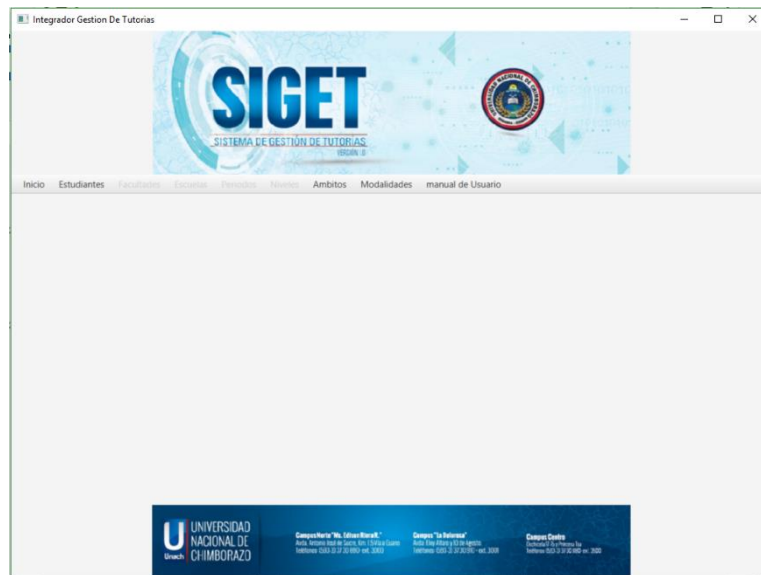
Integrador Gestion De Tutorias

SIGET
SISTEMA DE GESTIÓN DE TUTORÍAS
VERSIÓN 1.0

Inicio Estudiantes Facultades Escuelas Periodos Niveles Ambitos Modalidades manual de Usuario

U Unach UNIVERSIDAD NACIONAL DE CHIMBORAZO

Campus Norte "Ms. Edison Riera R."
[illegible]

Campus "La Dolorosa"
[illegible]

Campus Centro
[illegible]